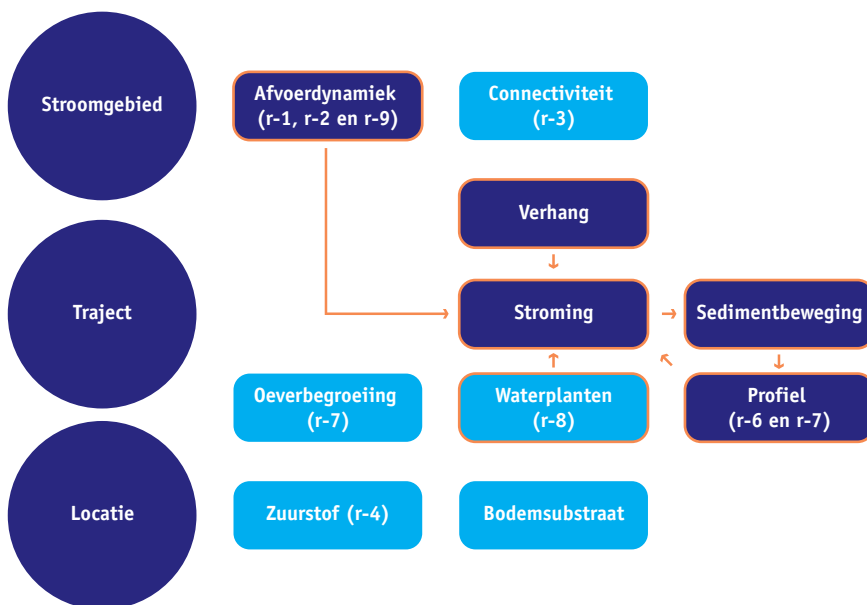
Stroomgebied

Afvoerdynamiek (r-1, r-2 en r-9)

Connectiviteit (r-3)

Verhang

Traject

Stroming

Sedimentbeweging

Oeverbegroeiing (r-7)

Waterplanten (r-8)

Profiel (r-6 en r-7)

Locatie

Zuurstof (r-4)

Bodemsubstraat